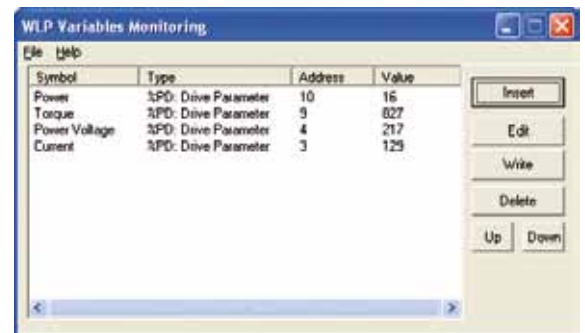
WLP Variables Monitoring

File Help

| Symbol | Type | Address | Value |
|---|---|---|---|
| Power | %PD: Drive Parameter | 10 | 16 |
| Torque | %PD: Drive Parameter | 9 | 827 |
| Power Voltage | %PD: Drive Parameter | 4 | 217 |
| Current | %PD: Drive Parameter | 3 | 129 |

Insert

Edit

Write

Delete

Up

Down